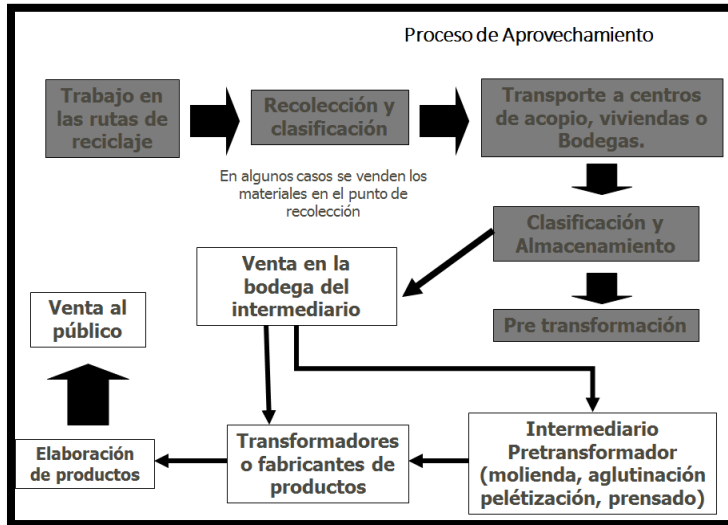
Proceso de Aprovechamiento

Trabajo en las rutas de reciclaje

Recolección y clasificación

Transporte a centros de acopio, viviendas o Bodegas.

En algunos casos se venden los materiales en el punto de recolección

Clasificación y Almacenamiento

Venta en la bodega del intermediario

Pre transformación

Venta al público

Elaboración de productos

Transformadores o fabricantes de productos

Intermediario Pretransformador (molienda, aglutinación peletización, prensado)